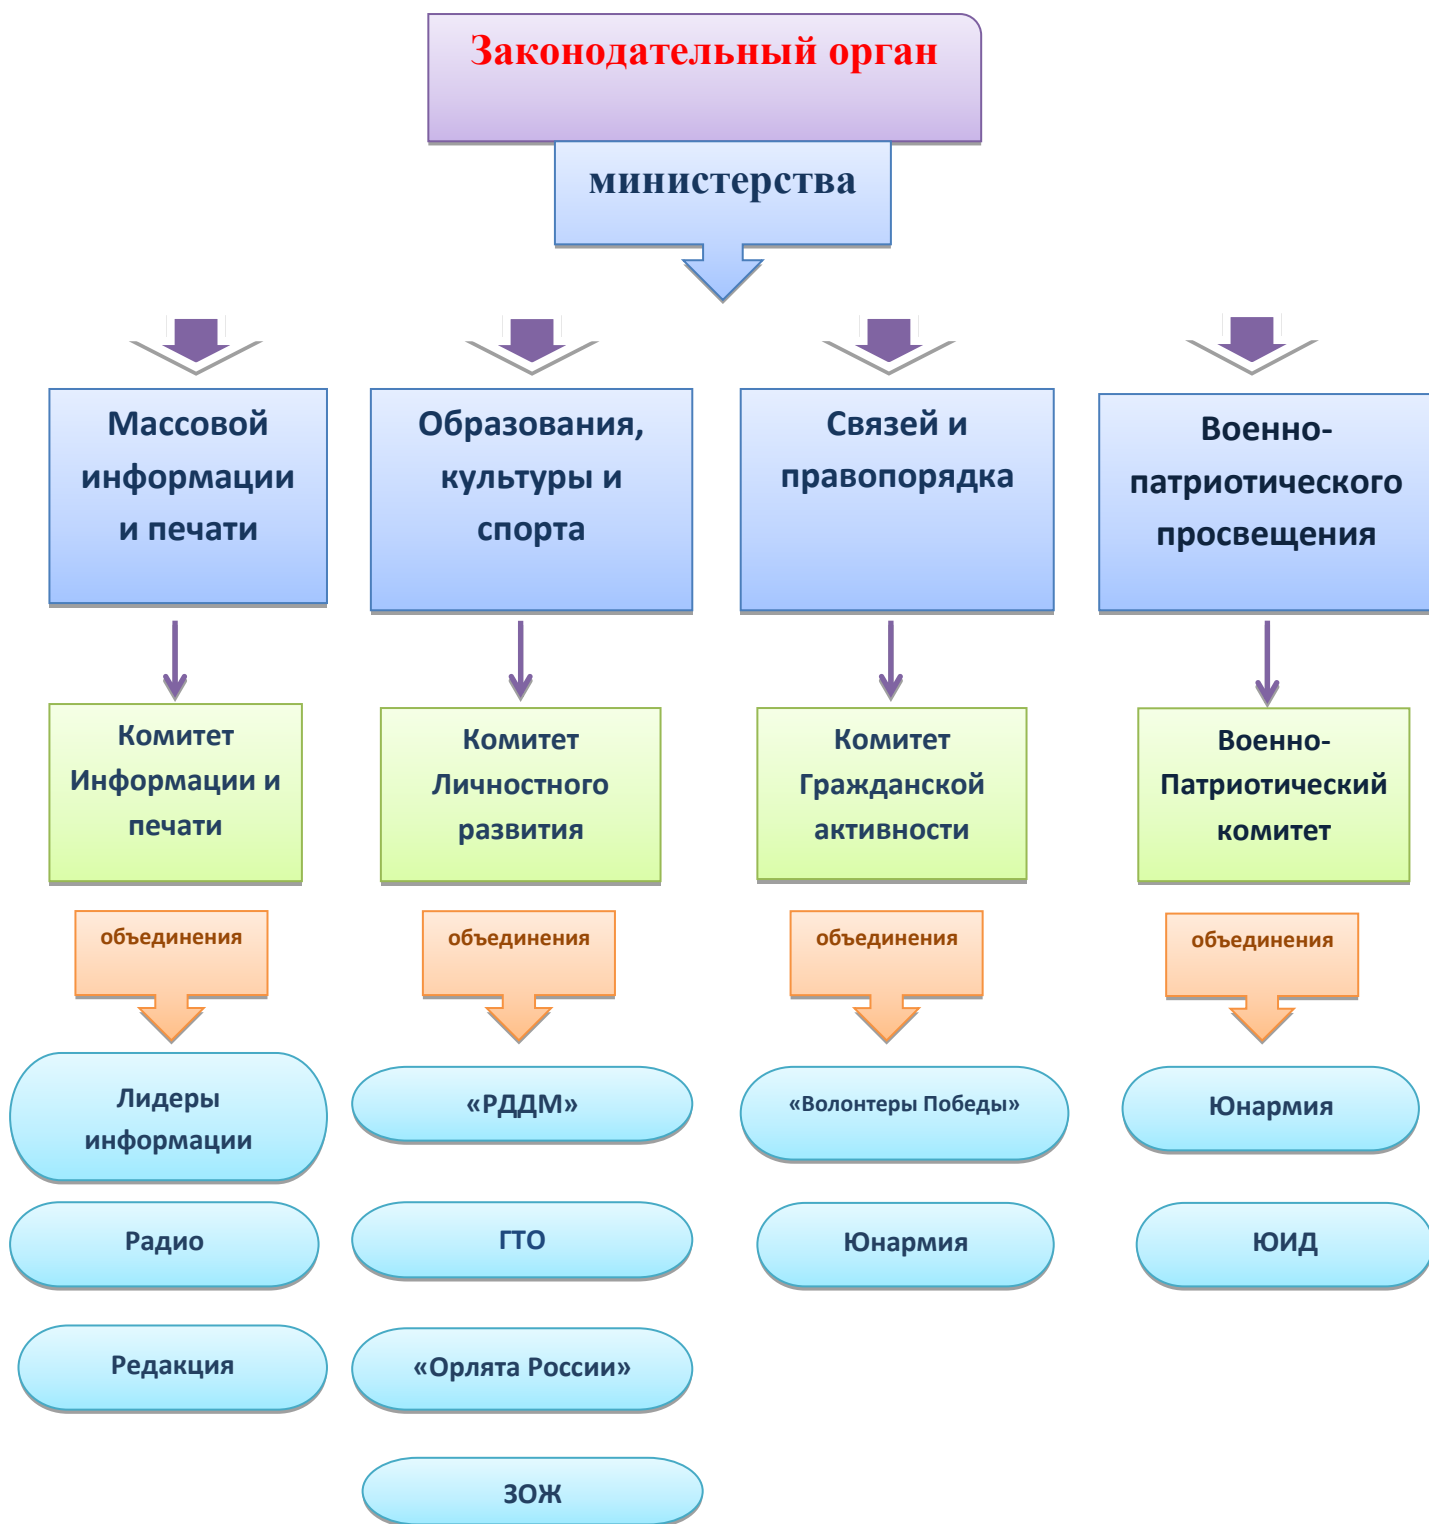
Законодательный орган

министерства

Массовой информации и печати

Образования, культуры и спорта

Связей и правопорядка

Военно-патриотического просвещения

Комитет Информации и печати

Комитет Личностного развития

Комитет Гражданской активности

Военно-Патриотический комитет

объединения

объединения

объединения

объединения

Лидеры информации

Радио

Редакция

«РДДМ»

ГТО

«Орлята России»

ЗОЖ

«Волонтеры Победы»

Юнармия

Юнармия

ЮИД